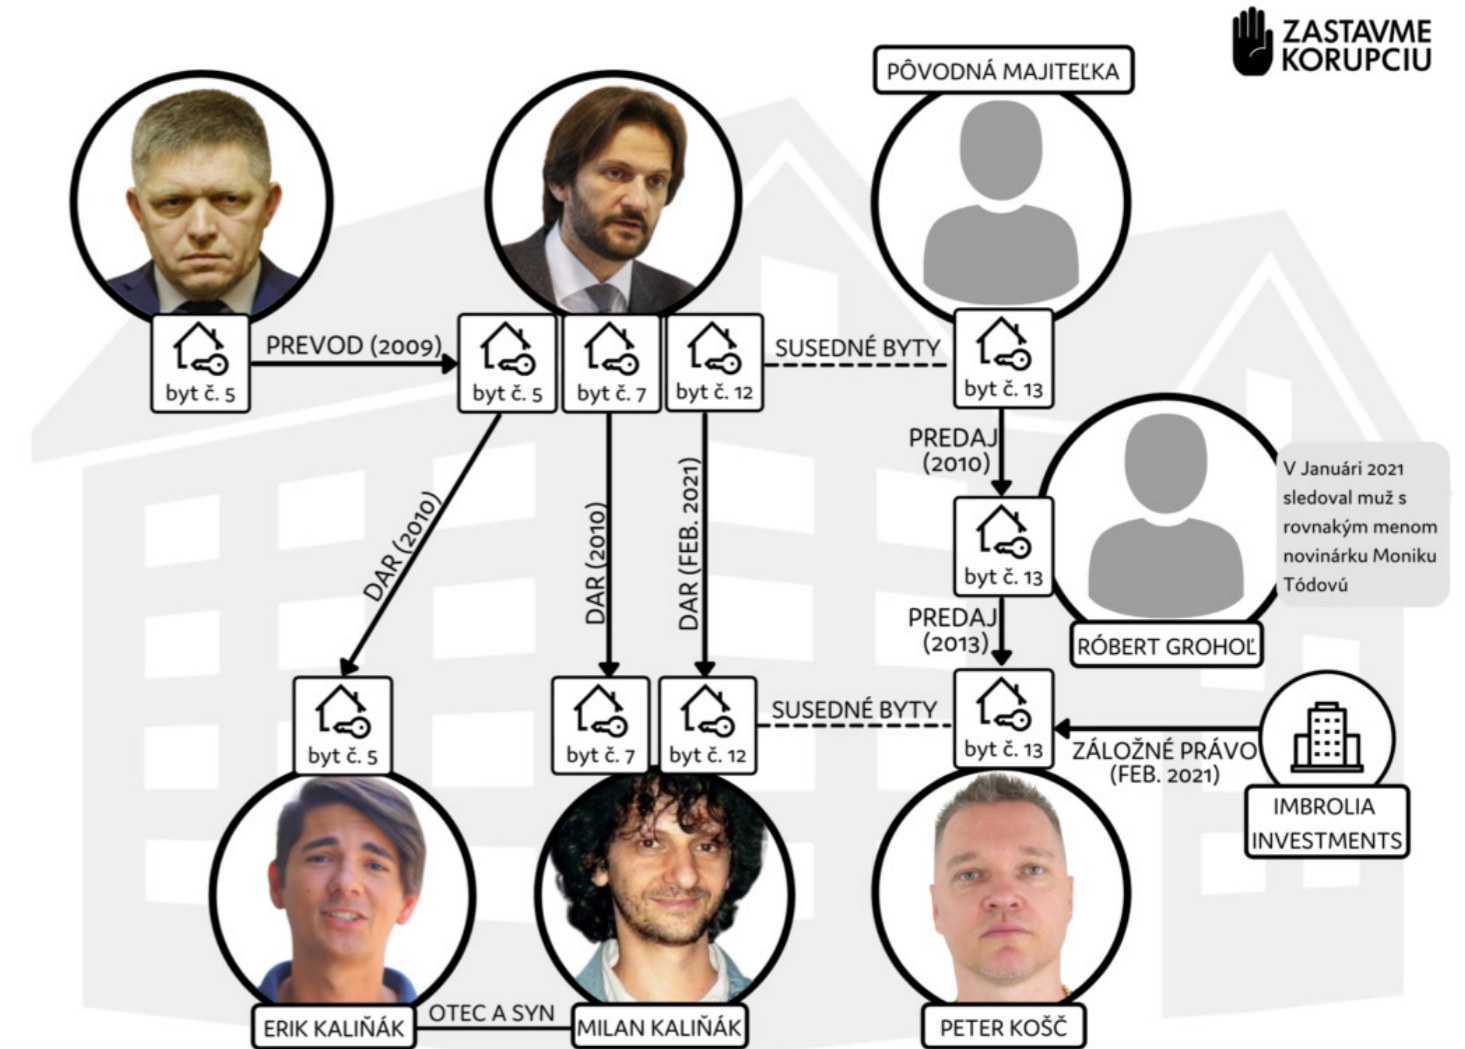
ZASTAVME KORUPCIU

PÔVODNÁ MAJITEĽKA

byt č. 5

PREVOD (2009)

byt č. 5

byt č. 7

byt č. 12

SUSEDNÉ BYTY

byt č. 13

PREDAJ (2010)

byt č. 13

V Januári 2021 sledoval muž s rovnakým menom novinárku Moniku Tódovú

PREDAJ (2013)

RÓBERT GROHOĽ

DAR (2010)

DAR (2010)

DAR (FEB. 2021)

byt č. 5

byt č. 7

byt č. 12

SUSEDNÉ BYTY

byt č. 13

ZÁLOŽNÉ PRÁVO (FEB. 2021)

IMBROLIA INVESTMENTS

ERIK KALIŇÁK

OTEC A SYN

MILAN KALIŇÁK

PETER KOŠČ